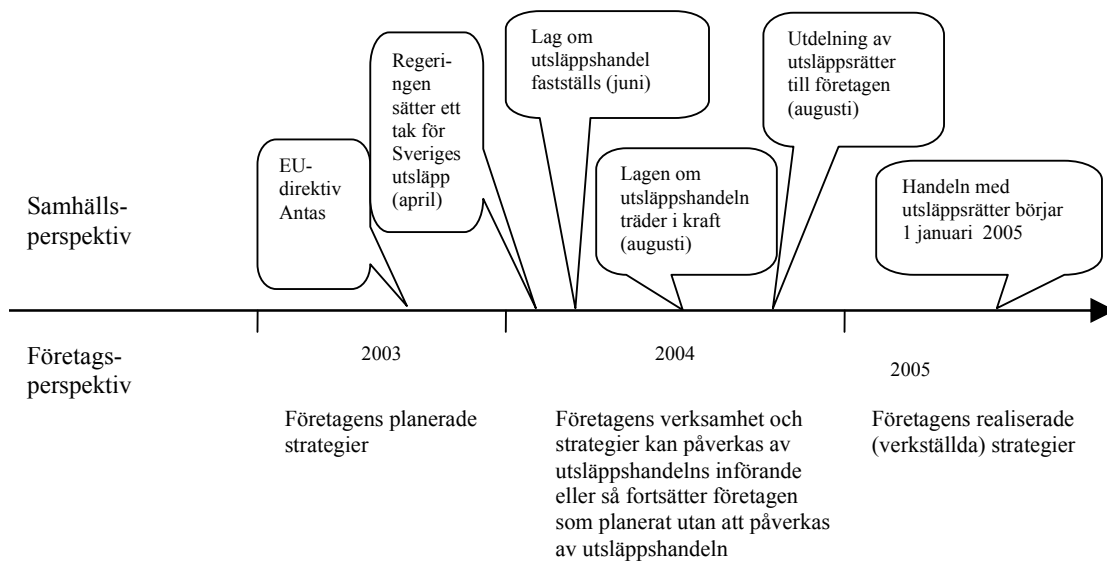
Samhällsperspektiv

EU-direktiv Antas

Regeringen sätter ett tak för Sveriges utsläpp (april)

Lag om utsläppshandel fastställs (juni)

Lagen om utsläppshandeln träder i kraft (augusti)

Utdelning av utsläppsrätter till företagen (augusti)

Handeln med utsläppsrätter börjar 1 januari 2005

Företagsperspektiv

2003

2004

2005

Företagens planerade strategier

Företagens verksamhet och strategier kan påverkas av utsläppshandelns införande eller så fortsätter företagen som planerat utan att påverkas av utsläppshandeln

Företagens realiserade (verkställda) strategier